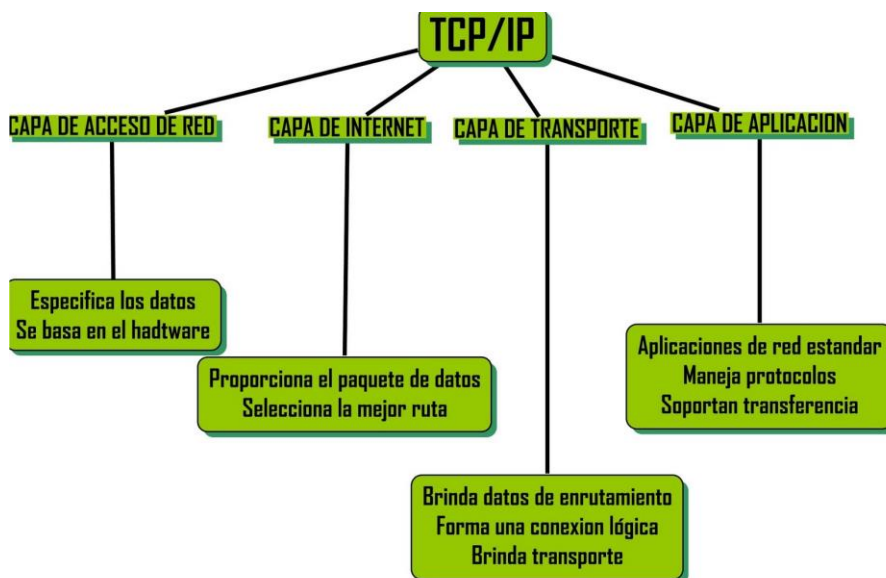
TCP/IP

CAPA DE ACCESO DE RED

CAPA DE INTERNET

CAPA DE TRANSPORTE

CAPA DE APLICACION

Especifica los datos
Se basa en el hadtware

Proporciona el paquete de datos
Selecciona la mejor ruta

Brinda datos de enrutamiento
Forma una conexion lógica
Brinda transporte

Aplicaciones de red estandar
Maneja protocolos
Soportan transferencia